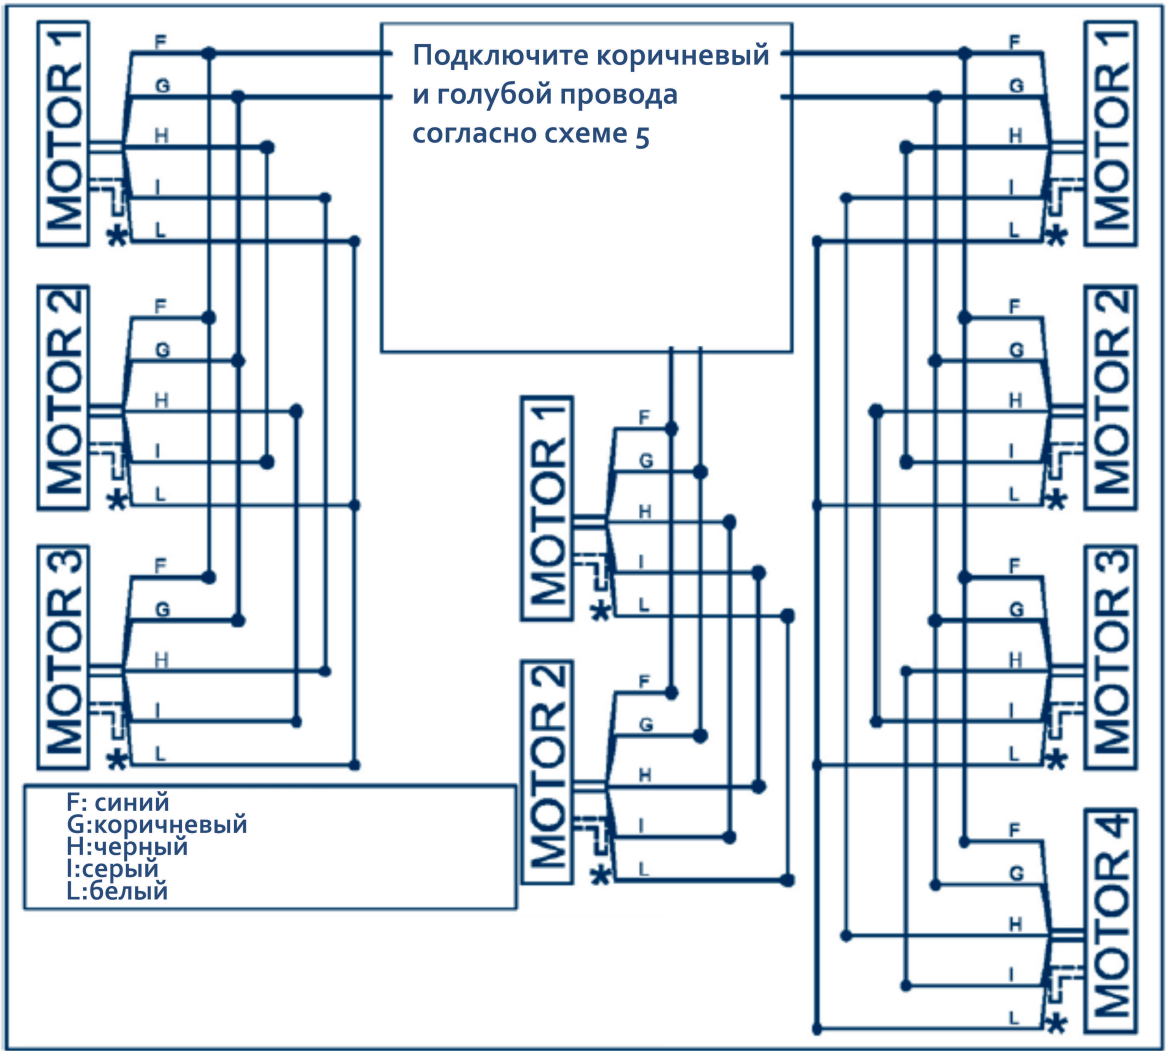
Подключите коричневый и голубой провода согласно схеме 5

MOTOR 1
F
G
H
I
L
*

MOTOR 2
F
G
H
I
L
*

MOTOR 3
F
G
H
I
L
*

MOTOR 1
F
G
H
I
L
*

MOTOR 2
F
G
H
I
L
*

MOTOR 1
F
G
H
I
L
*

MOTOR 2
F
G
H
I
L
*

MOTOR 3
F
G
H
I
L
*

MOTOR 4
F
G
H
I
L
*

F: синий
G:коричневый
H:черный
I:серый
L:белый